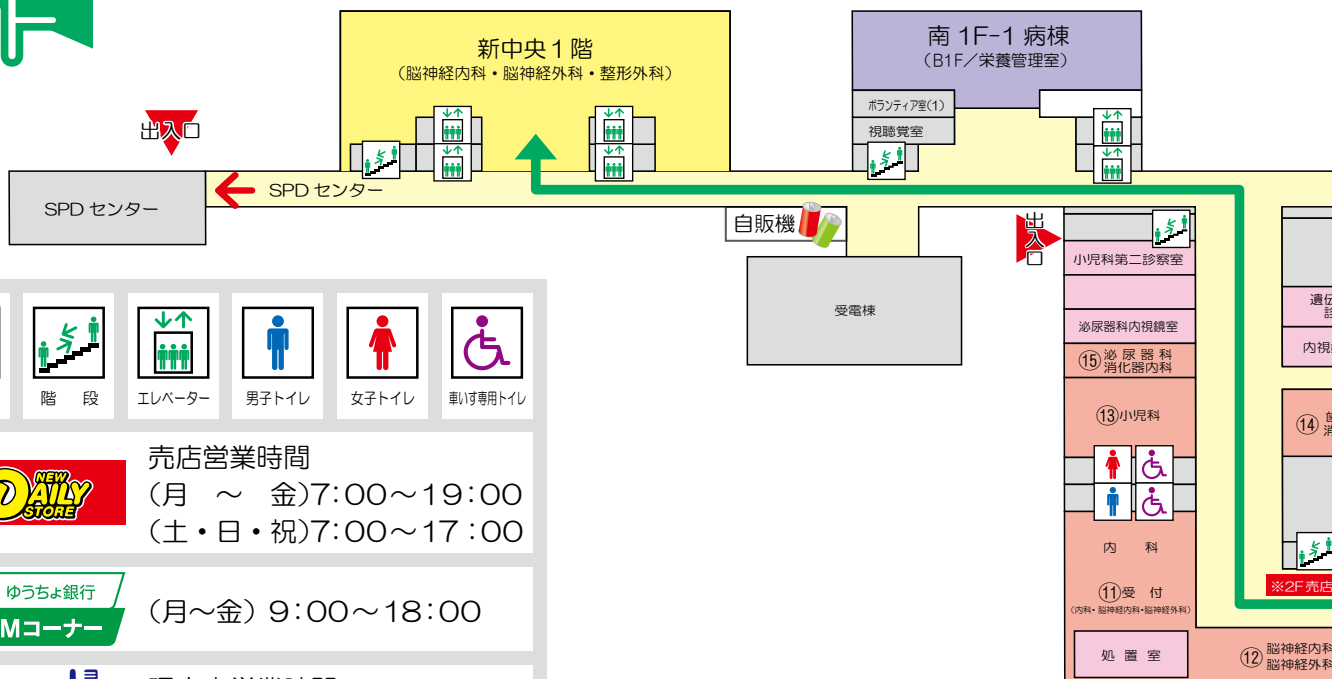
新中央１階
（脳神経内科・脳神経外科・整形外科）

南 1F-1 病棟
（B1F／栄養管理室）

ボランティア室(1)

視聴覚室

出入口

SPD センター

SPD センター

自販機

受電棟

出入口

小児科第二診察室

泌尿器科内視鏡室

⑮泌尿器科
消化器内科

⑬小児科

内 科

⑪受 付
（内科・脳神経内科・脳神経外科）

処 置 室

⑫脳神経内科
脳神経外科

遺伝
診

内視

⑭

※2F売店

階 段

エレベーター

男子トイレ

女子トイレ

車いす専用トイレ

NEW DAILY STORE

売店営業時間
(月 〜 金)7:00〜19:00
(土・日・祝)7:00〜17:00

ゆうちょ銀行
Mコーナー

(月〜金) 9:00〜18:00